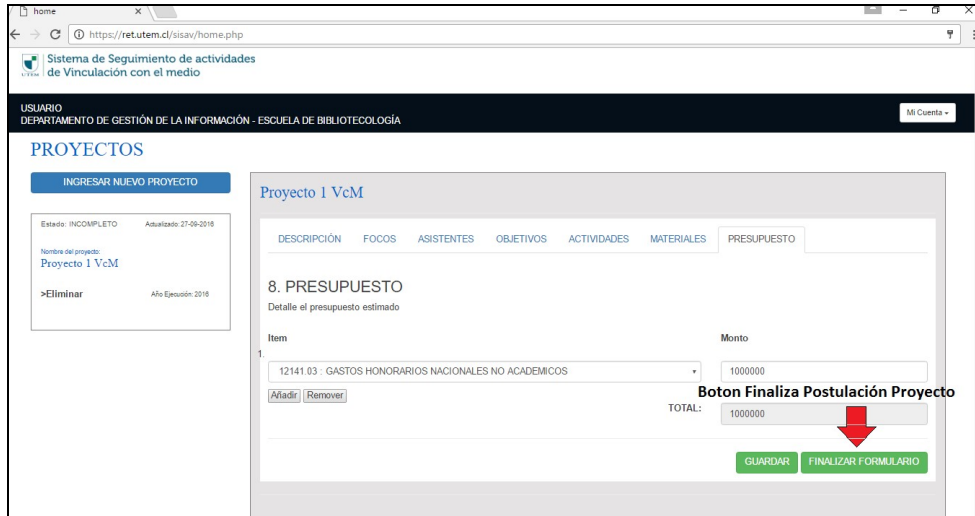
home ×

https://ret.utem.cl/sisav/home.php

UTEM Sistema de Seguimiento de actividades de Vinculación con el medio

USUARIO
DEPARTAMENTO DE GESTIÓN DE LA INFORMACIÓN - ESCUELA DE BIBLIOTECOLOGÍA

Mi Cuenta

PROYECTOS

INGRESAR NUEVO PROYECTO

Estado: INCOMPLETO Actualizado: 27-09-2016

Nombre del proyecto:
Proyecto 1 VcM

>Eliminar Año Ejecución: 2016

Proyecto 1 VcM

DESCRIPCIÓN FOCOS ASISTENTES OBJETIVOS ACTIVIDADES MATERIALES PRESUPUESTO

8. PRESUPUESTO
Detalle el presupuesto estimado

Item

Monto

1. 12141.03 : GASTOS HONORARIOS NACIONALES NO ACADEMICOS

1000000

Añadir Remover

Boton Finaliza Postulación Proyecto

TOTAL: 1000000

GUARDAR FINALIZAR FORMULARIO